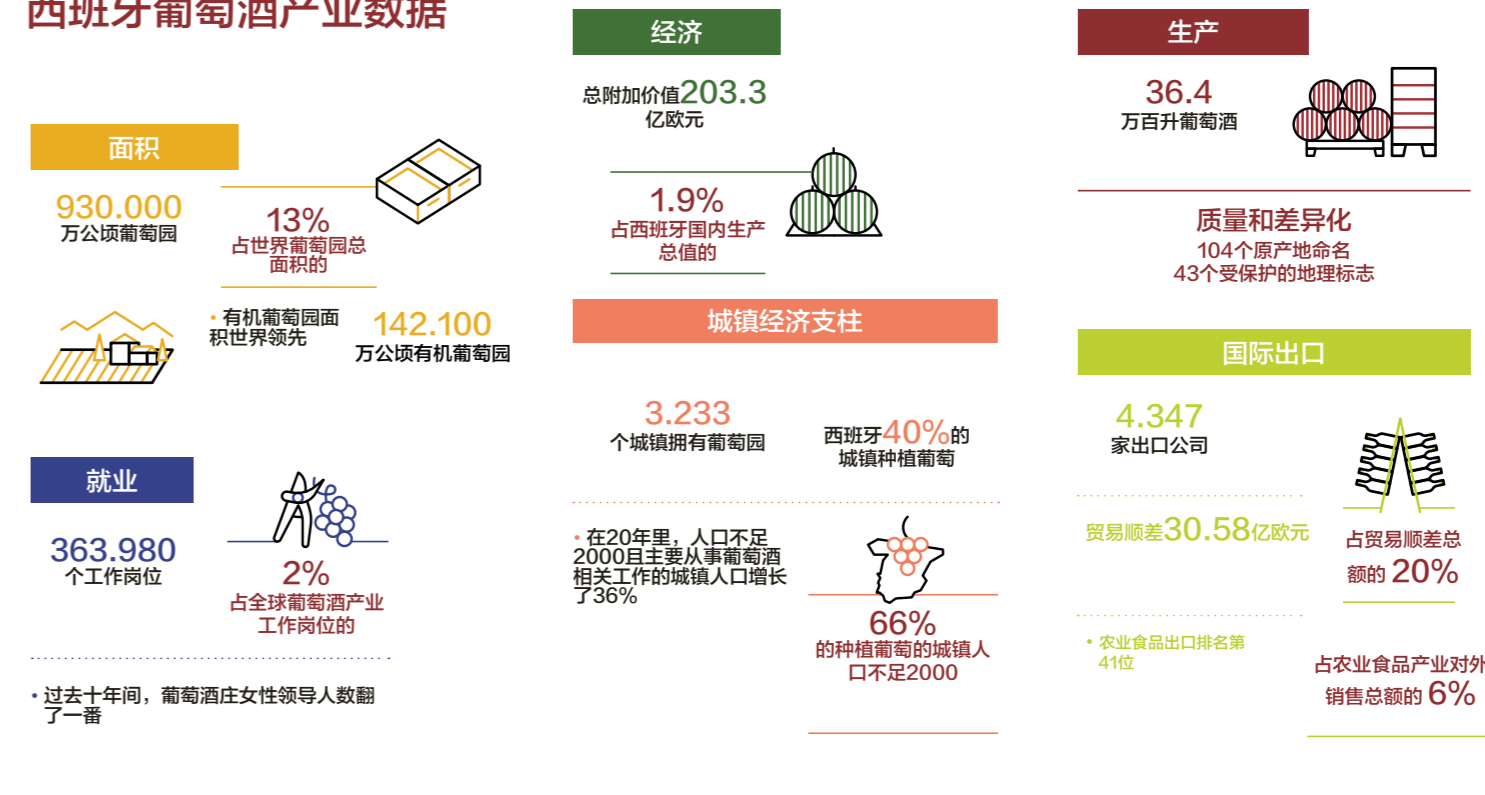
西班牙葡萄酒产业数据

面积

930.000
万公顷葡萄园

13%
占世界葡萄园总面积的

• 有机葡萄园面积世界领先

142.100
万公顷有机葡萄园

就业

363.980
个工作岗位

2%
占全球葡萄酒产业工作岗位的

• 过去十年间，葡萄酒庄女性领导人数翻了一番

经济

总附加价值203.3亿欧元

1.9%
占西班牙国内生产总值的

城镇经济支柱

3.233
个城镇拥有葡萄园

西班牙40%的城镇种植葡萄

• 在20年里，人口不足2000且主要从事葡萄酒相关工作的城镇人口增长了36%

66%
的种植葡萄的城镇人口不足2000

生产

36.4
万百升葡萄酒

质量和差异化
104个原产地命名
43个受保护的地理标志

国际出口

4.347
家出口公司

贸易顺差30.58亿欧元

占贸易顺差总额的 20%

• 农业食品出口排名第41位

占农业食品产业对外销售总额的 6%